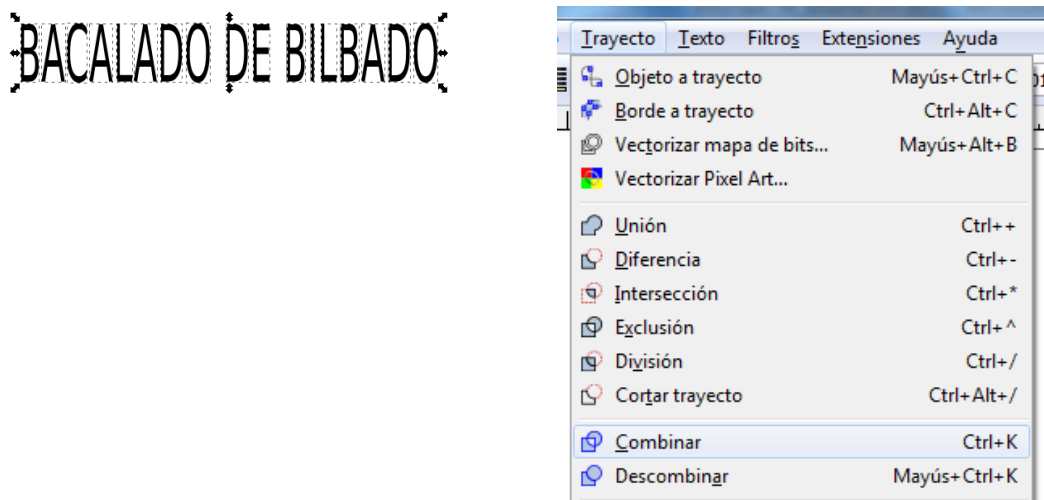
BACALADO DE BILBADO

Trayecto Texto Filtros Extensiones Ayuda

Objeto a trayecto Mayús+Ctrl+C
Borde a trayecto Ctrl+Alt+C
Vectorizar mapa de bits... Mayús+Alt+B
Vectorizar Pixel Art...
Unión Ctrl++
Diferencia Ctrl+-
Intersección Ctrl+*
Exclusión Ctrl+^
División Ctrl+/
Cortar trayecto Ctrl+Alt+/
Combinar Ctrl+K
Descombinar Mayús+Ctrl+K